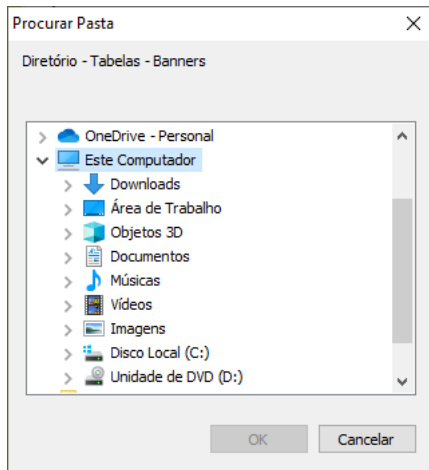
Procurar Pasta

Diretório - Tabelas - Banners

OneDrive - Personal
Este Computador
Downloads
Área de Trabalho
Objetos 3D
Documentos
Músicas
Vídeos
Imagens
Disco Local (C:)
Unidade de DVD (D:)

OK
Cancelar